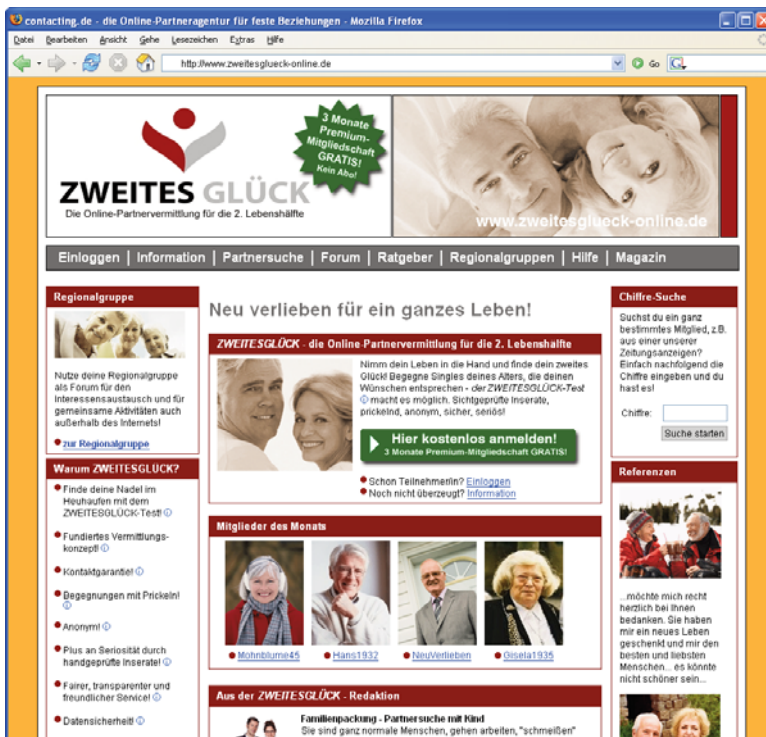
contacting.de - die Online-Partneragentur für feste Beziehungen - Mozilla Firefox

Datei Bearbeiten Ansicht Gehe Lesezeichen Extras Hilfe

http://www.zweitesglueck-online.de

Go

ZWEITES GLÜCK
Die Online-Partnervermittlung für die 2. Lebenshälfte

3 Monate Premium-Mitgliedschaft GRATIS! Kein Abo!

www.zweitesglueck-online.de

Einloggen | Information | Partnersuche | Forum | Ratgeber | Regionalgruppen | Hilfe | Magazin

Regionalgruppe

Nutze deine Regionalgruppe als Forum für den Interessensaustausch und für gemeinsame Aktivitäten auch außerhalb des Internets!

zur Regionalgruppe

Warum ZWEITESGLÜCK?

Finde deine Nadel im Heuhaufen mit dem ZWEITESGLÜCK-Test!

Fundiertes Vermittlungskonzept!

Kontaktgarantie!

Begegnungen mit Prickeln!

Anonym!

Plus an Seriosität durch handgeprüfte Inserate!

Fairer, transparenter und freundlicher Service!

Datensicherheit!

Neu verlieben für ein ganzes Leben!

ZWEITESGLÜCK - die Online-Partnervermittlung für die 2. Lebenshälfte

Nimm dein Leben in die Hand und finde dein zweites Glück! Begegne Singles deines Alters, die deinen Wünschen entsprechen - der ZWEITESGLÜCK-Test macht es möglich. Sichtgeprüfte Inserate, prickelnd, anonym, sicher, seriös!

Hier kostenlos anmelden!
3 Monate Premium-Mitgliedschaft GRATIS!

Schon Teilnehmerin? Einloggen
Noch nicht überzeugt? Information

Mitglieder des Monats

Mohnblume45
Hans1932
NeuVerlieben
Gisela1935

Aus der ZWEITESGLÜCK - Redaktion

Familienpackung - Partnersuche mit Kind
Sie sind ganz normale Menschen, gehen arbeiten, "schmeißen"

Chiffre-Suche

Suchst du ein ganz bestimmtes Mitglied, z.B. aus einer unserer Zeitungsanzeigen? Einfach nachfolgend die Chiffre eingeben und du hast es!

Chiffre:

Suche starten

Referenzen

...möchte mich recht herzlich bei Ihnen bedanken. Sie haben mir ein neues Leben geschenkt und mir den besten und liebsten Menschen... es könnte nicht schöner sein...